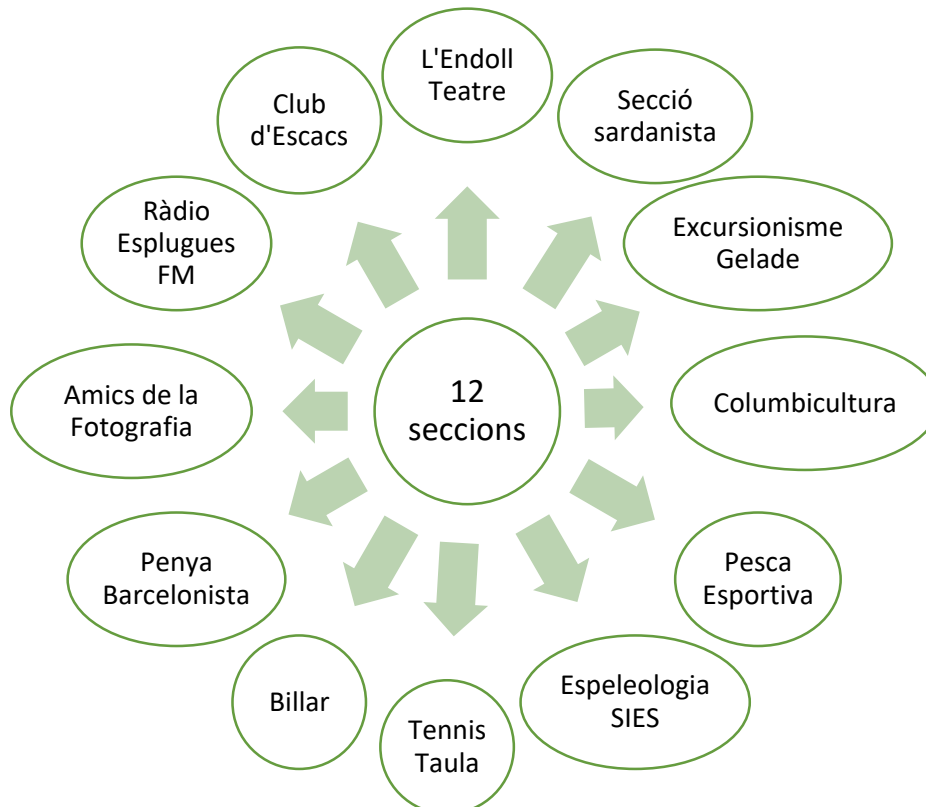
12 seccions

L'Endoll Teatre

Secció sardanista

Excursionisme Gelade

Columbicultura

Pesca Esportiva

Espeleologia SIES

Tennis Taula

Billar

Penya Barcelonista

Amics de la Fotografia

Ràdio Esplugues FM

Club d'Escacs